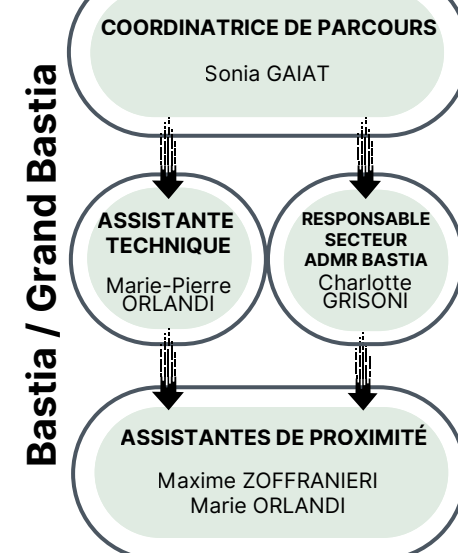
Bastia / Grand Bastia

COORDINATRICE DE PARCOURS

Sonia GAIAT

ASSISTANTE TECHNIQUE

Marie-Pierre ORLANDI

RESPONSABLE SECTEUR ADMR BASTIA

Charlotte GRISONI

ASSISTANTES DE PROXIMITÉ

Maxime ZOFFRANIERI
Marie ORLANDI